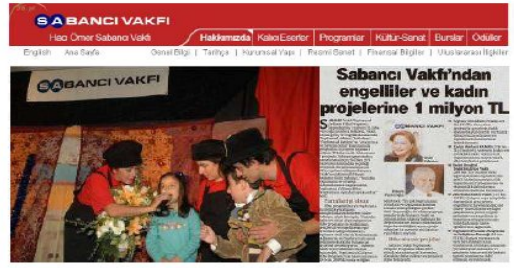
SABANCI VAKFI
Hacı Ömer Sabancı Vakfı

Hakkımızda | Kalıcı Eserler | Programlar | Kültür-Sanat | Burslar | Ödüller

English | Ana Sayfa | Genel Bilgi | Tarihçe | Kurumsal Yapı | Resmi Senet | Finansal Bilgiler | Uluslararası İlişkiler

SABANCI VAKFI

Sabancı Vakfı'ndan engelliler ve kadın projelerine 1 milyon TL

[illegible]